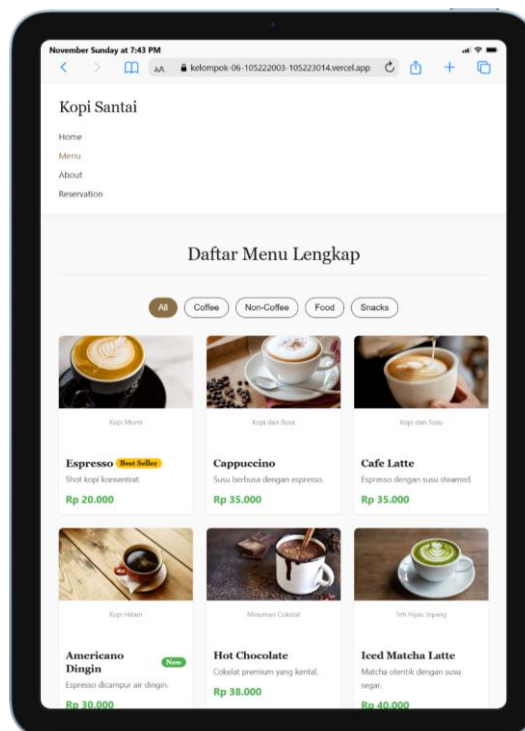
November Sunday at 7:43 PM

AA kelompok-06-105222003-105223014.vercel.app

Kopi Santai

Home

Menu

About

Reservation

Daftar Menu Lengkap

All Coffee Non-Coffee Food Snacks

Kopi Murni

Espresso Best Seller

Shot kopi konsentrat.

Rp 20.000

Kopi dan Busa

Cappuccino

Susu berbusa dengan espresso.

Rp 35.000

Kopi dan Susu

Cafe Latte

Espresso dengan susu steamed.

Rp 35.000

Kopi Hitam

Americano Dingin New

Espresso dicampur air dingin.

Rp 30.000

Minuman Cokelat

Hot Chocolate

Cokelat premium yang kental.

Rp 38.000

Teh Hijau Jepang

Iced Matcha Latte

Matcha otentik dengan susu segar.

Rp 40.000